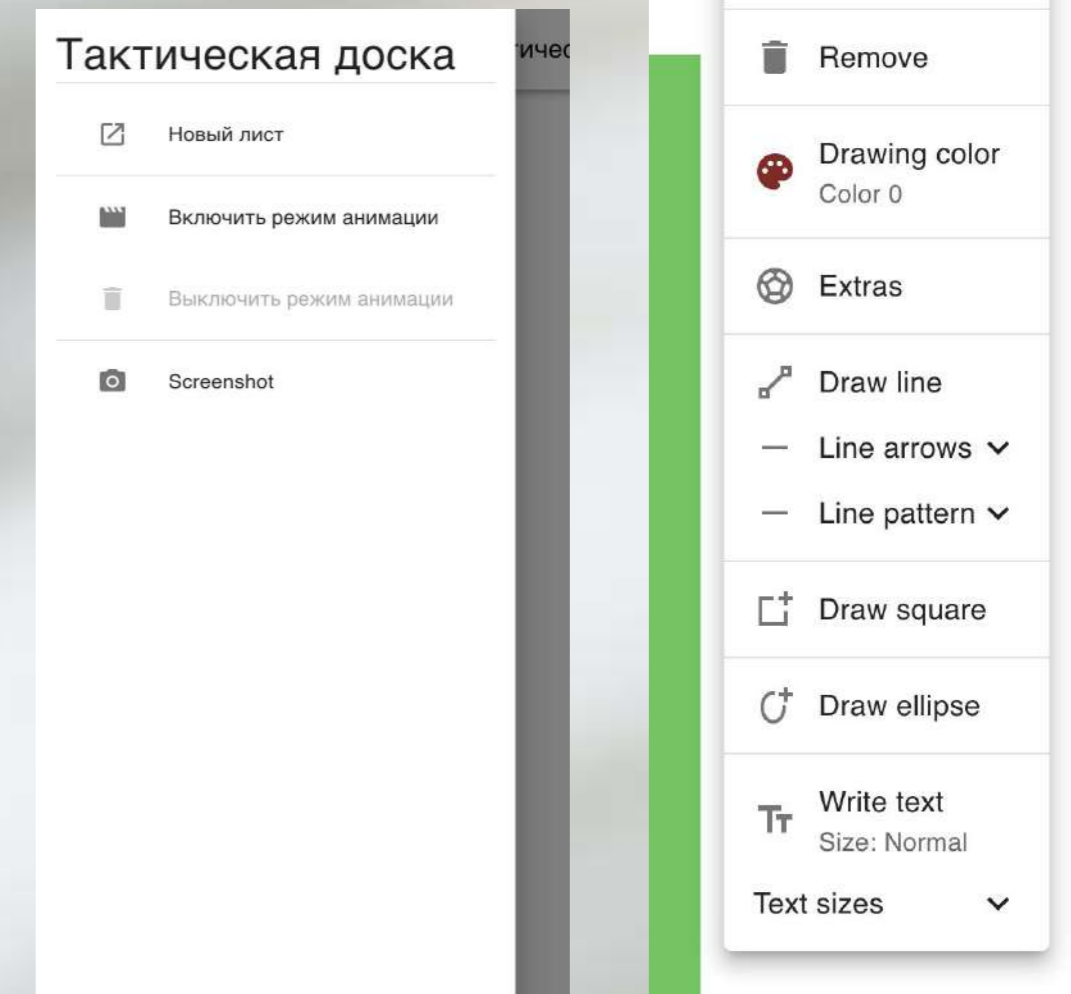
Тактическая доска

Новый лист

Включить режим анимации

Выключить режим анимации

Screenshot

тичес

Remove

Drawing color
Color 0

Extras

Draw line

Line arrows

Line pattern

Draw square

Draw ellipse

Write text
Size: Normal

Text sizes